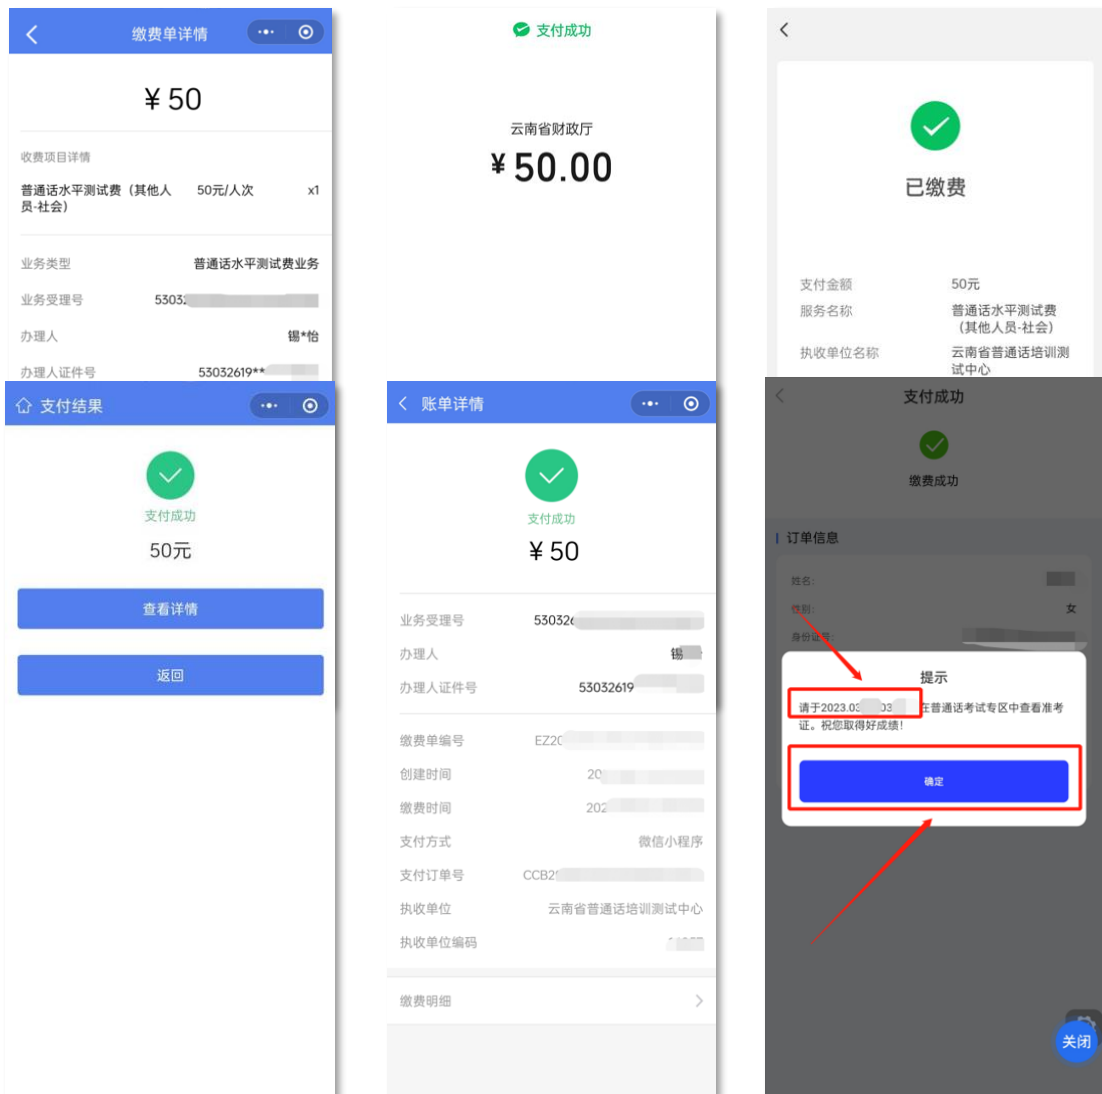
缴费单详情

¥ 50

收费项目详情

普通话水平测试费（其他人员-社会） 50元/人次 x1

| 业务类型 | 普通话水平测试费业务 |
|---|---|
| 业务受理号 | 5303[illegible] |
| 办理人 | 锡*怡 |
| 办理人证件号 | 53032619**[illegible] |

支付成功

云南省财政厅

¥ 50.00

已缴费

| 支付金额 | 50元 |
|---|---|
| 服务名称 | 普通话水平测试费（其他人员-社会） |
| 执收单位名称 | 云南省普通话培训测试中心 |

支付结果

支付成功

50元

查看详情

返回

账单详情

支付成功

¥ 50

| 业务受理号 | 53032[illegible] |
|---|---|
| 办理人 | 锡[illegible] |
| 办理人证件号 | 53032619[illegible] |
| 缴费单编号 | EZ2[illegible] |
| 创建时间 | 20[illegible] |
| 缴费时间 | 202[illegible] |
| 支付方式 | 微信小程序 |
| 支付订单号 | CCB2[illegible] |
| 执收单位 | 云南省普通话培训测试中心 |
| 执收单位编码 | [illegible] |

缴费明细

支付成功

缴费成功

订单信息

姓名:

性别: 女

身份证号:

提示

请于2023.03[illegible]03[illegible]在普通话考试专区中查看准考证。祝您取得好成绩!

确定

关闭